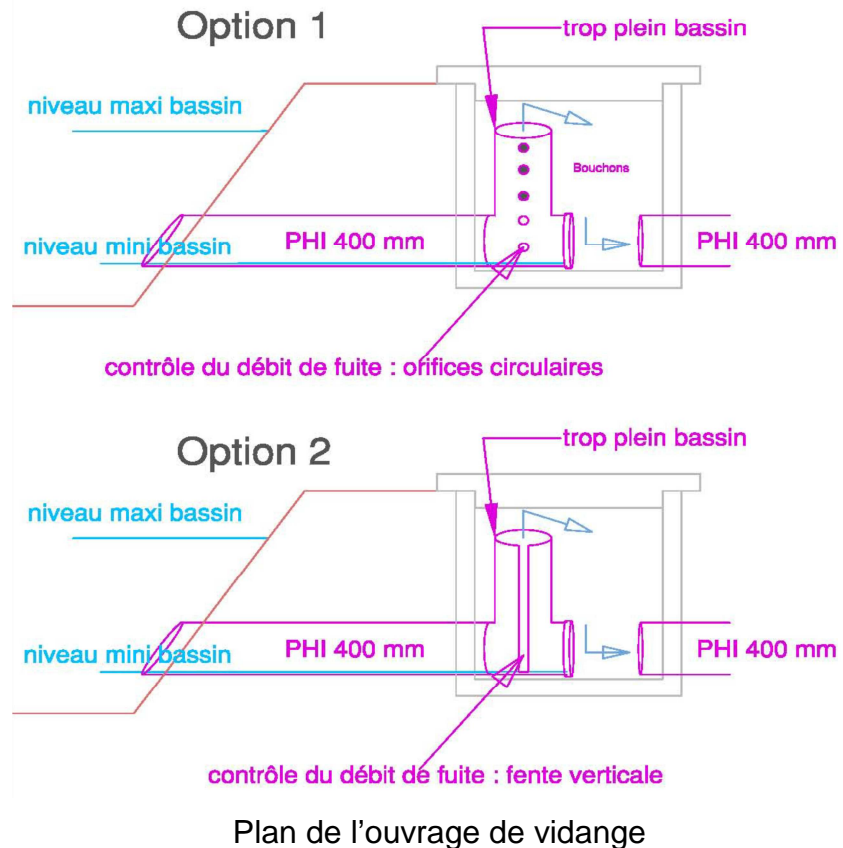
Option 1

trop plein bassin

niveau maxi bassin

Bouchons

niveau mini bassin

PHI 400 mm

PHI 400 mm

contrôle du débit de fuite : orifices circulaires

Option 2

trop plein bassin

niveau maxi bassin

niveau mini bassin

PHI 400 mm

PHI 400 mm

contrôle du débit de fuite : fente verticale

Plan de l’ouvrage de vidange